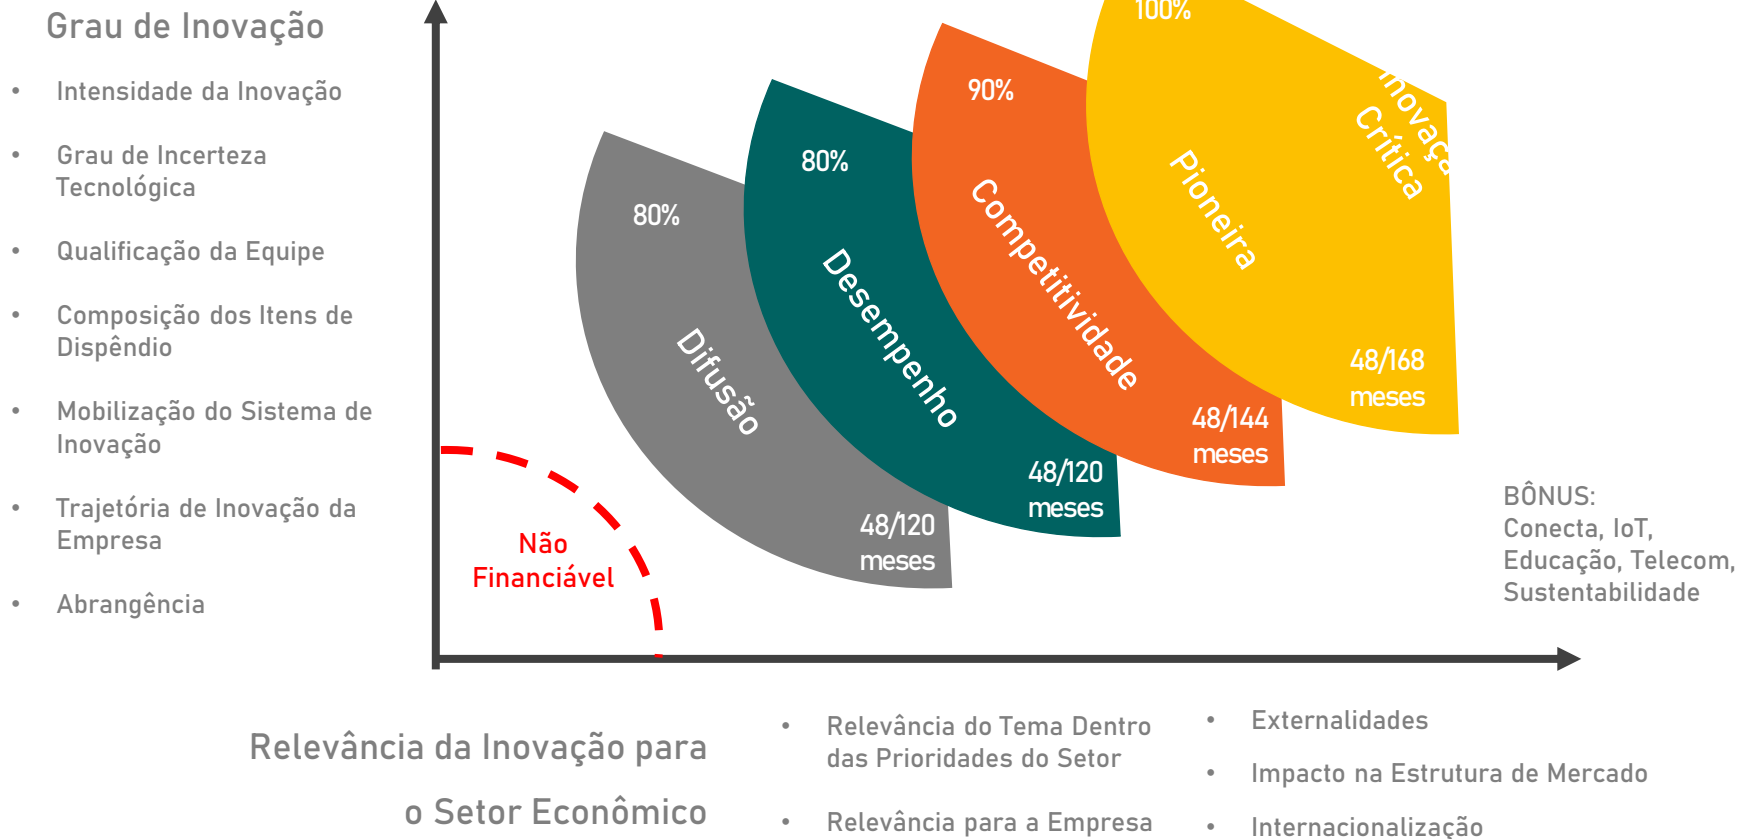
Grau de Inovação

- Intensidade da Inovação
- Grau de Incerteza Tecnológica
- Qualificação da Equipe
- Composição dos Itens de Dispêndio
- Mobilização do Sistema de Inovação
- Trajetória de Inovação da Empresa
- Abrangência

100%
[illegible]novaç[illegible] Crítica

90%
Pioneira

80%
Competitividade

80%
Desempenho

Difusão

48/168 meses

48/144 meses

48/120 meses

48/120 meses

Não Financiável

BÔNUS:
Conecta, IoT, Educação, Telecom, Sustentabilidade

Relevância da Inovação para o Setor Econômico

- Relevância do Tema Dentro das Prioridades do Setor
- Relevância para a Empresa

- Externalidades
- Impacto na Estrutura de Mercado
- Internacionalização